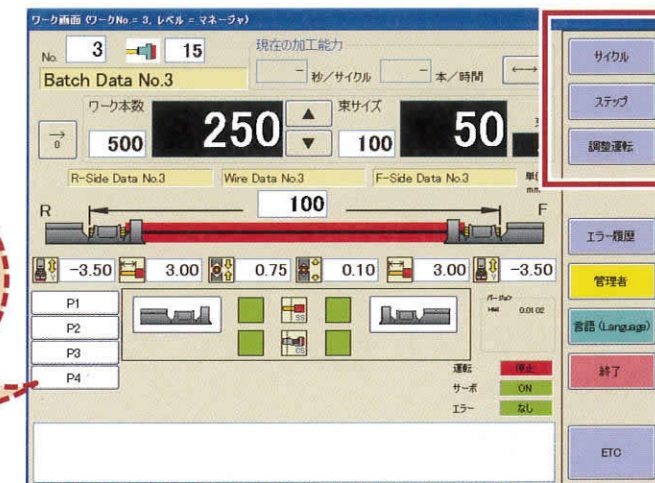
ワーク画面 (ワークNo. = 3, レベル = マネージャ)

No. 3 15

Batch Data No.3

現在の加工能力

- 秒/サイクル - 本/時間

ワーク本数

→ 0

500

250

▲ ▼

束サイズ

100

50

R-Side Data No.3 Wire Data No.3 F-Side Data No.3

R F

100

-3.50 3.00 0.75 0.10 3.00 -3.50

P1

P2

P3

P4

SS

DS

バージョン

HMI 0.01.02

運転 停止

サーボ ON

エラー なし

サイクル

ステップ

調整運転

エラー履歴

管理者

言語 (Language)

終了

ETC